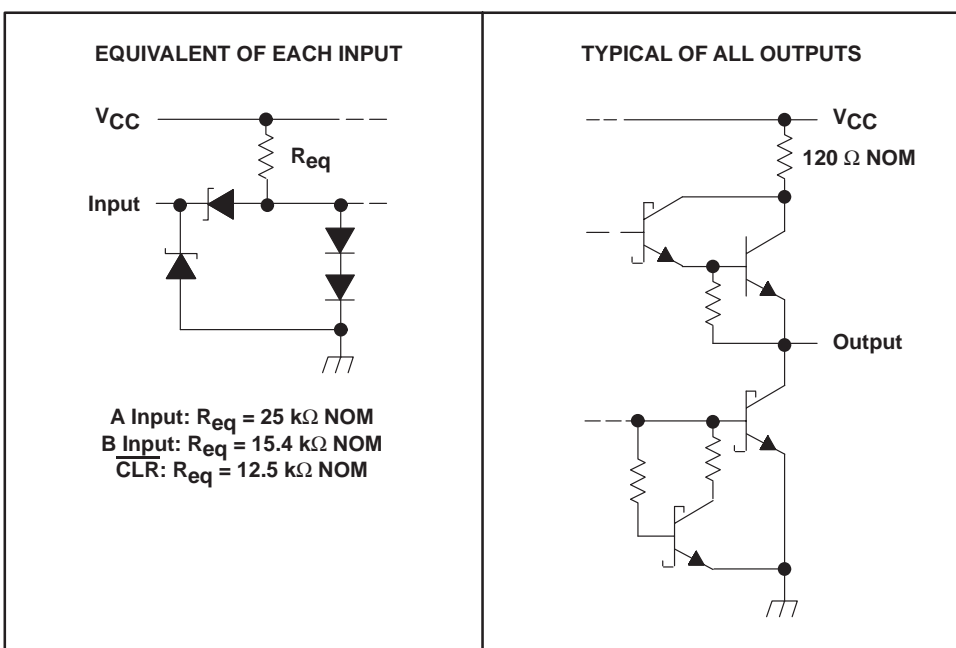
EQUIVALENT OF EACH INPUT

$V_{CC}$

$R_{eq}$

Input

A Input: $R_{eq}$ = 25 k$\Omega$ NOM
B Input: $R_{eq}$ = 15.4 k$\Omega$ NOM
$\overline{\text{CLR}}$: $R_{eq}$ = 12.5 k$\Omega$ NOM

TYPICAL OF ALL OUTPUTS

$V_{CC}$

120 $\Omega$ NOM

Output